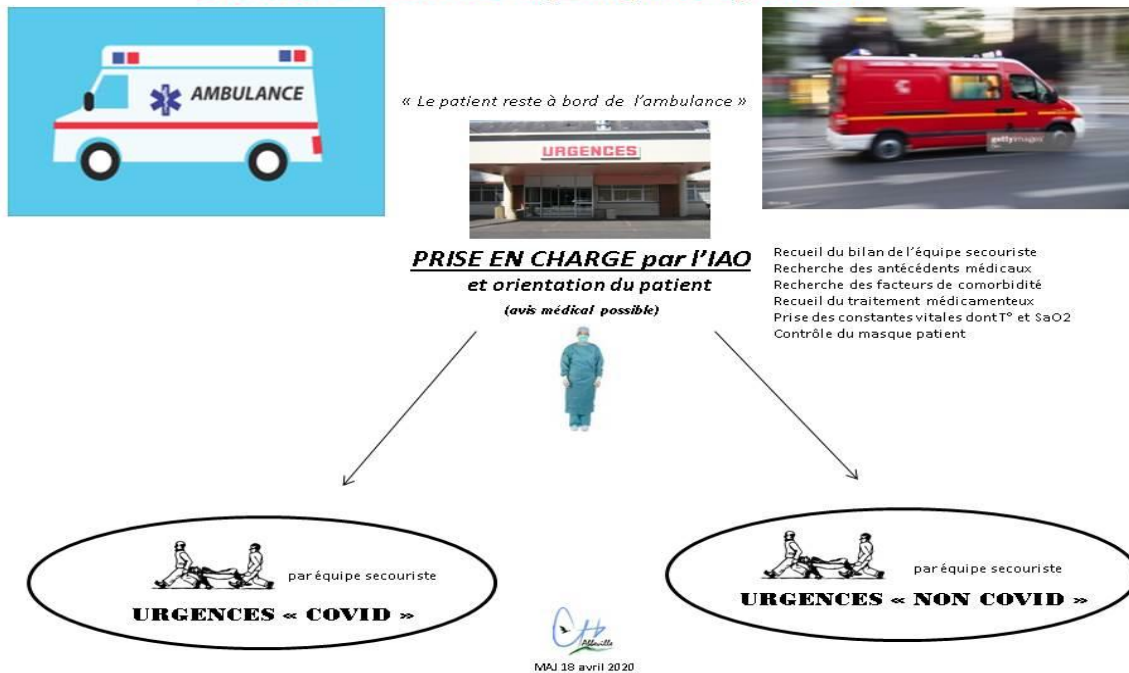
AMBULANCE

« Le patient reste à bord de l'ambulance »

URGENCES

gettyimages

PRISE EN CHARGE par l'IAO
et orientation du patient
(avis médical possible)

Recueil du bilan de l'équipe secouriste
Recherche des antécédents médicaux
Recherche des facteurs de comorbidité
Recueil du traitement médicamenteux
Prise des constantes vitales dont T° et SaO2
Contrôle du masque patient

par équipe secouriste
URGENCES « COVID »

par équipe secouriste
URGENCES « NON COVID »

Abbeville
MAJ 18 avril 2020